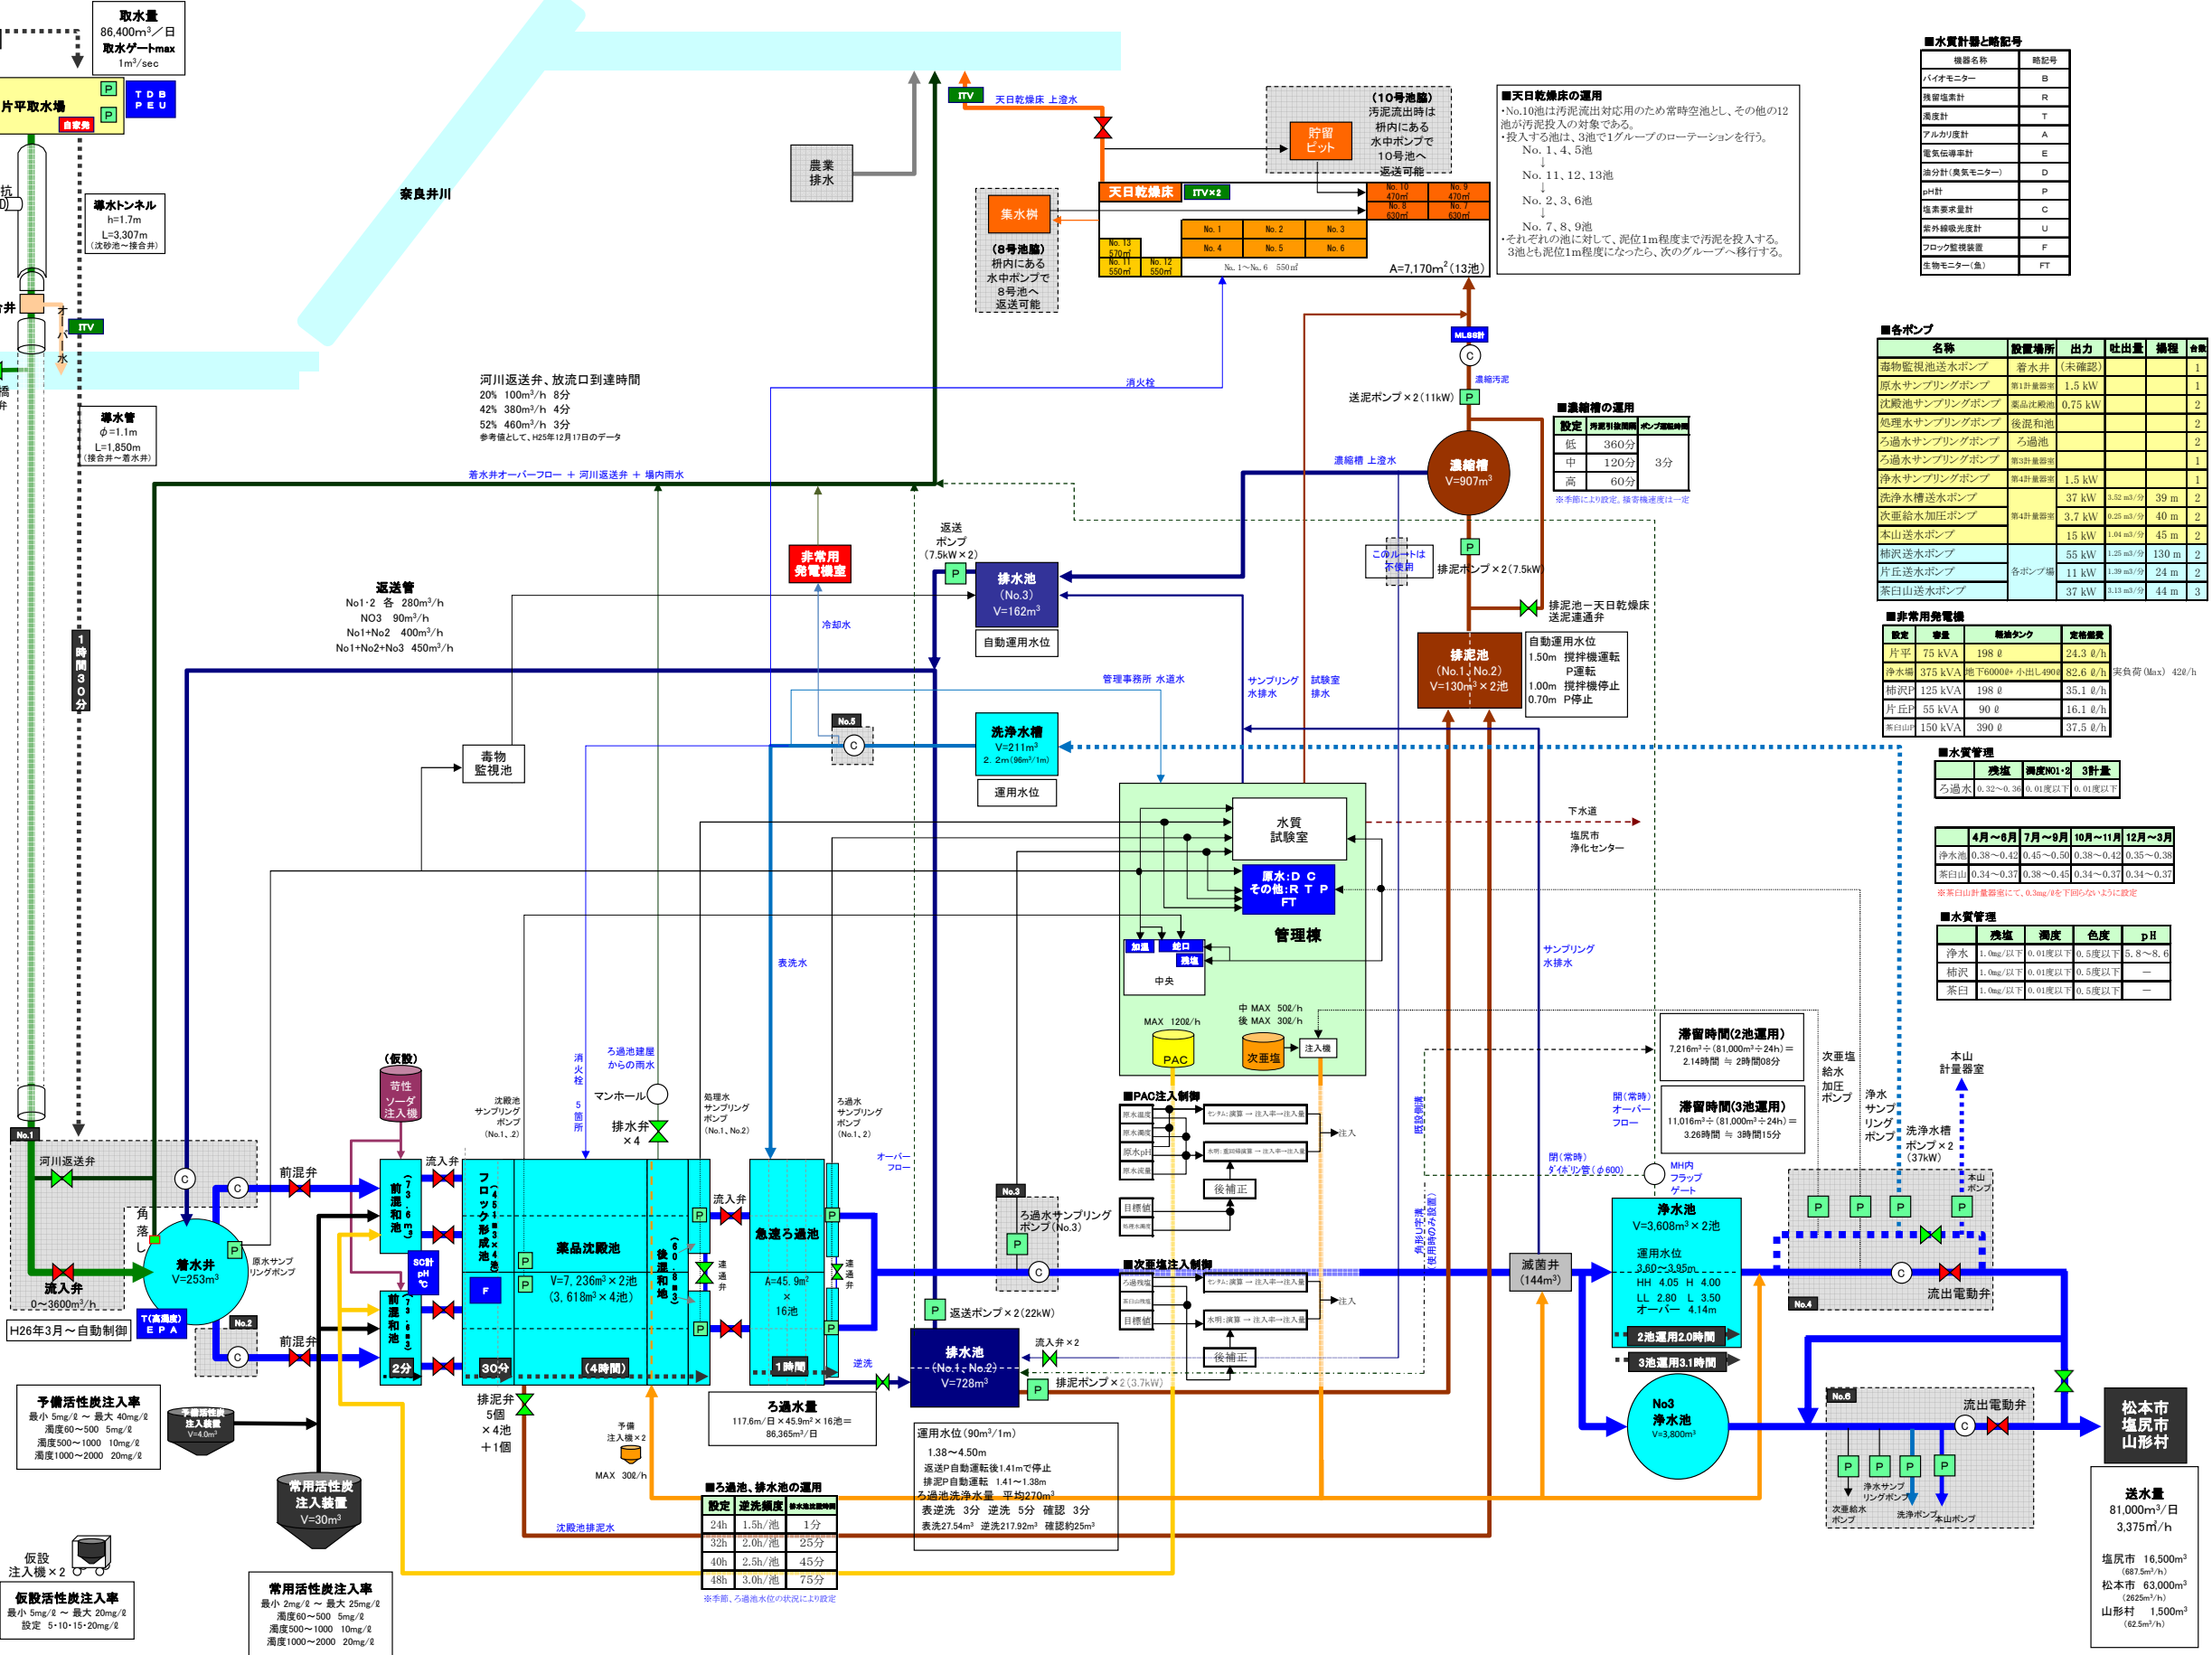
取水量
86,400m³／日
取水ゲートmax
1m³/sec

片平取水場
自家発
P
P
T D B
P E U

奈良井川

農業
排水

導水トンネル
h=1.7m
L=3,307m
（沈砂池～接合井）

導水管
$\phi$=1.1m
L=1,850m
（接合井～着水井）

ITV

1時間30分

ITV
天日乾燥床 上澄水

（10号池脇）
汚泥流出時は
枡内にある
水中ポンプで
10号池へ
返送可能

貯留
ピット

集水桝

（8号池脇）
枡内にある
水中ポンプで
8号池へ
返送可能

天日乾燥床
ITV×2

| No. 10 470㎡ | No. 9 470㎡ |
|---|---|
| No. 8 630㎡ | No. 7 630㎡ |

| No. 1 | No. 2 | No. 3 |
|---|---|---|
| No. 4 | No. 5 | No. 6 |

No. 13 570㎡
No. 11 550㎡
No. 12 550㎡
No. 1～No. 6 550㎡
A=7,170m²（13池）

■天日乾燥床の運用
・No.10池は汚泥流出対応用のため常時空池とし、その他の12池が汚泥投入の対象である。
・投入する池は、3池で1グループのローテーションを行う。
No. 1，4，5池
↓
No. 11，12，13池
↓
No. 2，3，6池
↓
No. 7，8，9池
・それぞれの池に対して、泥位1m程度まで汚泥を投入する。
3池とも泥位1m程度になったら、次のグループへ移行する。

■水質計器と略記号
| 機器名称 | 略記号 |
|---|---|
| バイオモニター | B |
| 残留塩素計 | R |
| 濁度計 | T |
| アルカリ度計 | A |
| 電気伝導率計 | E |
| 油分計（臭気モニター） | D |
| pH計 | P |
| 塩素要求量計 | C |
| 紫外線吸光度計 | U |
| フロック監視装置 | F |
| 生物モニター（魚） | FT |

■各ポンプ
| 名称 | 設置場所 | 出力 | 吐出量 | 揚程 | 台数 |
|---|---|---|---|---|---|
| 毒物監視池送水ポンプ | 着水井 | （未確認） | | | 1 |
| 原水サンプリングポンプ | 第1計量器室 | 1.5 kW | | | 1 |
| 沈殿池サンプリングポンプ | 薬品沈殿池 | 0.75 kW | | | 2 |
| 処理水サンプリングポンプ | 後混和池 | | | | 2 |
| ろ過水サンプリングポンプ | ろ過池 | | | | 2 |
| ろ過水サンプリングポンプ | 第3計量器室 | | | | 1 |
| 浄水サンプリングポンプ | 第4計量器室 | 1.5 kW | | | 1 |
| 洗浄水槽送水ポンプ | | 37 kW | 3.52 m3/分 | 39 m | 2 |
| 次亜給水加圧ポンプ | 第4計量器室 | 3.7 kW | 0.25 m3/分 | 40 m | 2 |
| 本山送水ポンプ | | 15 kW | 1.04 m3/分 | 45 m | 2 |
| 柿沢送水ポンプ | | 55 kW | 1.25 m3/分 | 130 m | 2 |
| 片丘送水ポンプ | 各ポンプ場 | 11 kW | 1.39 m3/分 | 24 m | 2 |
| 茶臼山送水ポンプ | | 37 kW | 3.13 m3/分 | 44 m | 3 |

■非常用発電機
| 設置 | 容量 | 燃料タンク | 定格燃費 |
|---|---|---|---|
| 片平 | 75 kVA | 198 ℓ | 24.3 ℓ/h |
| 浄水場 | 375 kVA | 地下60000ℓ 小出し490ℓ | 82.6 ℓ/h |
| 柿沢P | 125 kVA | 198 ℓ | 35.1 ℓ/h |
| 片丘P | 55 kVA | 90 ℓ | 16.1 ℓ/h |
| 茶臼山P | 150 kVA | 390 ℓ | 37.5 ℓ/h |
実負荷（Max） 42ℓ/h

■水質管理
| | 残塩 | 濁度NO1・2 | 3計量 |
|---|---|---|---|
| ろ過水 | 0.32～0.36 | 0.01度以下 | 0.01度以下 |

| | 4月～6月 | 7月～9月 | 10月～11月 | 12月～3月 |
|---|---|---|---|---|
| 浄水池 | 0.38～0.42 | 0.45～0.50 | 0.38～0.42 | 0.35～0.38 |
| 茶臼山 | 0.34～0.37 | 0.38～0.45 | 0.34～0.37 | 0.34～0.37 |
※茶臼山計量器室にて、0.3mg/ℓを下回らないように設定

■水質管理
| | 残塩 | 濁度 | 色度 | pH |
|---|---|---|---|---|
| 浄水 | 1.0mg/ℓ以下 | 0.01度以下 | 0.5度以下 | 5.8～8.6 |
| 柿沢 | 1.0mg/ℓ以下 | 0.01度以下 | 0.5度以下 | ー |
| 茶臼 | 1.0mg/ℓ以下 | 0.01度以下 | 0.5度以下 | ー |

河川返送弁、放流口到達時間
20% 100m³/h 8分
42% 380m³/h 4分
52% 460m³/h 3分
参考値として、H25年12月17日のデータ

消火栓
着水井オーバーフロー ＋ 河川返送弁 ＋ 場内雨水

送泥ポンプ×2（11kW）
ML66計
C
濃縮汚泥
P
濃縮槽 上澄水
濃縮槽
V=907m³

■濃縮槽の運用
| 設定 | 汚泥引抜間隔 | ポンプ運転時間 |
|---|---|---|
| 低 | 360分 | 3分 |
| 中 | 120分 | |
| 高 | 60分 | |
※季節により設定、稼動運転速度は一定

このルートは不使用
P
排泥ポンプ×2（7.5kW）
排泥池ー天日乾燥床
送泥連通弁

排泥池
（No.1，No.2）
V=130m³×2池
自動運用水位
1.50m 撹拌機運転
P運転
1.00m 撹拌機停止
0.70m P停止

返送管
No1･2 各 280m³/h
NO3 90m³/h
No1+No2 400m³/h
No1+No2+No3 450m³/h

非常用
発電機室
冷却水

返送
ポンプ
（7.5kW×2）
P
排水池
（No.3）
V=162m³
自動運用水位

管理事務所 水道水
サンプリング
水排水
試験室
排水

No.5
C
洗浄水槽
V=211m³
2．2m（96m³/1m）
運用水位

毒物
監視池

水質
試験室
原水:D C
その他:R T P
FT
管理棟
加温
蛇口
残塩
中央

下水道
塩尻市
浄化センター

サンプリング
水排水

表洗水

MAX 120ℓ/h
PAC
中 MAX 50ℓ/h
後 MAX 30ℓ/h
次亜塩
注入機

■PAC注入制御
原水濁度
原水濁度
原水pH
原水流量
センタ：演算 → 注入率→注入量
水明：重回帰演算 → 注入率→注入量
注入
後補正
目標値

■次亜塩注入制御
ろ過残塩
茶臼山残塩
センタ：演算 → 注入率→注入量
水明：演算 → 注入率→注入量
注入
目標値
後補正

滞留時間（2池運用）
7,216m³÷（81,000m³÷24h）＝
2.14時間 ≒ 2時間08分

滞留時間（3池運用）
11,016m³÷（81,000m³÷24h）＝
3.26時間 ≒ 3時間15分

開（常時）
オーバー
フロー
閉（常時）
ダイリツ管（$\phi$600）
MH内
フラップ
ゲート

次亜塩
給水
加圧
ポンプ
浄水
サンプ
リング
ポンプ
洗浄水槽
ポンプ×2
（37kW）
本山
計量器室
本山
ポンプ

浄水池
V=3,608m³×2池
運用水位
3.60～3.95m
HH 4.05 H 4.00
LL 2.80 L 3.50
オーバー 4.14m
2池運用2.0時間
3池運用3.1時間

減菌井
（144m³）

No3
浄水池
V=3,800m³

No.4
C
流出電動弁

No.6
流出電動弁
C
次亜給水
ポンプ
浄水サンプ
リングポンプ
洗浄ポンプ
本山ポンプ

松本市
塩尻市
山形村

送水量
81,000m³/日
3,375m³/h
塩尻市 16,500m³
（687.5m³/h）
松本市 63,000m³
（2625m³/h）
山形村 1,500m³
（62.5m³/h）

No.1
河川返送弁
角落し
流入弁
0～3600m³/h
H26年3月～自動制御

C
着水井
V=253m³
P
原水サンプリングポンプ
T（高濁度）
E P A
No.2
C
前混弁
前混弁

（仮設）
苛性
ソーダ
注入機

流入弁
前混和池
（73.6m³）
SC計
pH
℃
前混和池
2分

フロック形成池
（45.3m³×4池）
F
薬品沈殿池
V=7,236m³×2池
（3,618m³×4池）
後混和池（8.0m³）
30分
（4時間）

沈殿池
サンプリング
ポンプ
（No.1、2）
消火栓
5箇所
ろ過池建屋
からの雨水
マンホール
排水弁
×4
処理水
サンプリング
ポンプ
（No.1、No.2）

流入弁
急速ろ過池
A=45．9m²
×
16池
1時間
連通弁
連通弁
ろ過水
サンプリング
ポンプ
（No.1、2）
オーバー
フロー

No.3
ろ過水サンプリング
ポンプ（No.3）
P
C

P
返送ポンプ×2（22kW）
排水池
（No.1，No.2）
V=728m³
流入弁×2
P
排泥ポンプ×2（3.7kW）
逆洗

ろ過水量
117.6m/日×45.9m²×16池＝
86,365m³/日

運用水位（90m³/1m）
1.38～4.50m
返送P自動運転後1.41mで停止
排泥P自動運転 1.41～1.38m
ろ過池洗浄水量 平均270m³
表逆洗 3分 逆洗 5分 確認 3分
表洗27.54m³ 逆洗217.92m³ 確認約25m³

■ろ過池、排水池の運用
| 設定 | 逆洗頻度 | 排水池送水時間 |
|---|---|---|
| 24h | 1.5h/池 | 1分 |
| 32h | 2.0h/池 | 25分 |
| 40h | 2.5h/池 | 45分 |
| 48h | 3.0h/池 | 75分 |
※季節、ろ過池水位の状況により設定

排泥弁
5個
×4池
＋1個
沈殿池排泥水

予備
注入機×2
MAX 30ℓ/h

予備活性炭注入率
最小 5mg/ℓ ～ 最大 40mg/ℓ
濁度60～500 5mg/ℓ
濁度500～1000 10mg/ℓ
濁度1000～2000 20mg/ℓ

予備活性炭
注入装置
V=4.0m³

常用活性炭
注入装置
V=30m³

仮設
注入機×2

仮設活性炭注入率
最小 5mg/ℓ ～ 最大 20mg/ℓ
設定 5･10･15･20mg/ℓ

常用活性炭注入率
最小 2mg/ℓ ～ 最大 25mg/ℓ
濁度60～500 5mg/ℓ
濁度500～1000 10mg/ℓ
濁度1000～2000 20mg/ℓ

身形し汚泥（使用時のみ設置）
既設制御